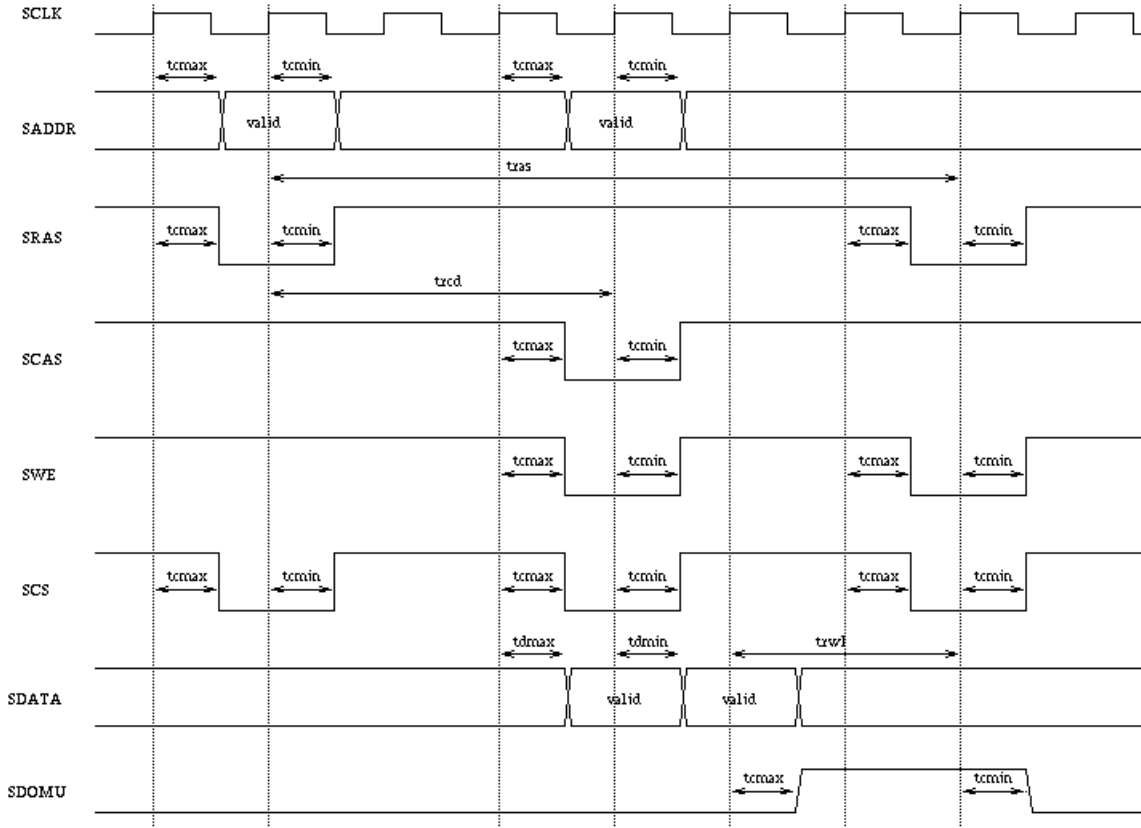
SCLK

tcmax tcmin tcmax tcmin

SADDR valid valid

tras

SRAS tcmax tcmin tcmax tcmin

trcd

SCAS tcmax tcmin

SWE tcmax tcmin tcmax tcmin

SCS tcmax tcmin tcmax tcmin tcmax tcmin

tdmax tdmin trwl

SDATA valid valid

SDOMU tcmax tcmin